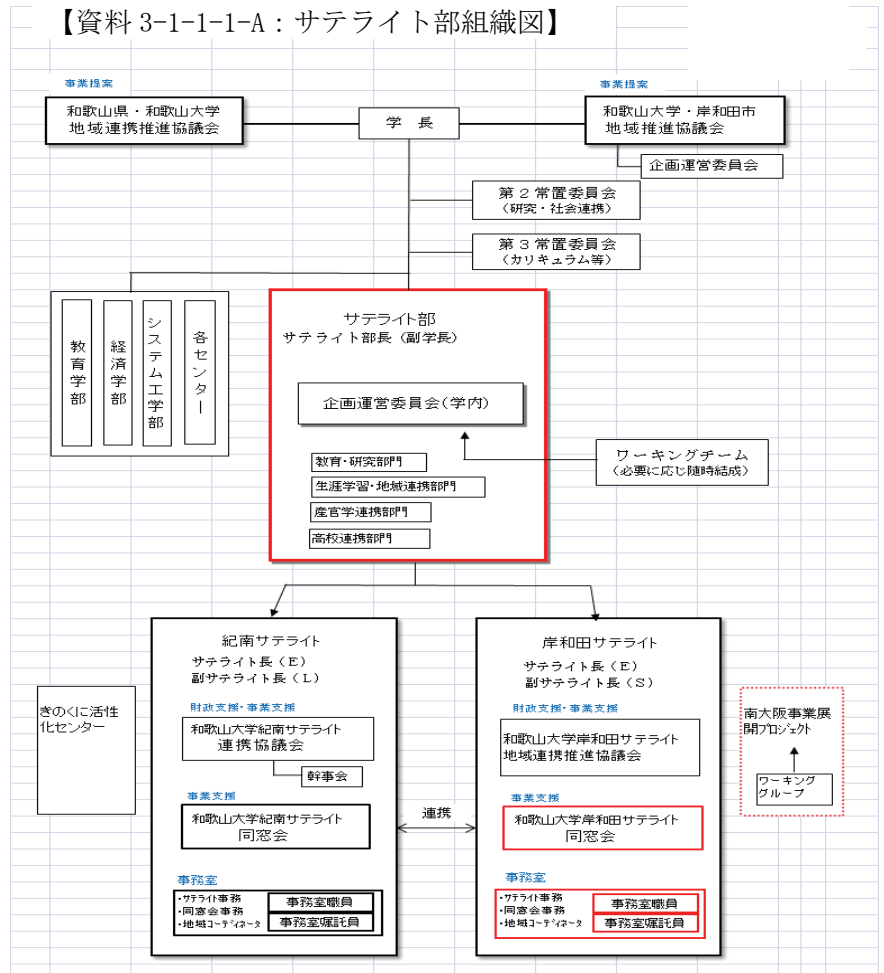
【資料 3-1-1-1-A：サテライト部組織図】

事業提案

和歌山県・和歌山大学
地域連携推進協議会

学　長

事業提案

和歌山大学・岸和田市
地域推進協議会

企画運営委員会

第２常置委員会
（研究・社会連携）

第３常置委員会
（カリキュラム等）

教育学部

経済学部

システム工学部

各センター

サテライト部
サテライト部長（副学長）

企画運営委員会（学内）

ワーキングチーム
（必要に応じ随時結成）

教育・研究部門

生涯学習・地域連携部門

産官学連携部門

高校連携部門

紀南サテライト

サテライト長（E）
副サテライト長（L）

財政支援・事業支援

和歌山大学紀南サテライト
連携協議会

幹事会

事業支援

和歌山大学紀南サテライト
同窓会

事務室

・サテライト事務
・同窓会事務
・地域コーディネータ

事務室職員

事務室嘱託員

きのくに活性化センター

連携

岸和田サテライト

サテライト長（E）
副サテライト長（S）

財政支援・事業支援

和歌山大学岸和田サテライト
地域連携推進協議会

事業支援

和歌山大学岸和田サテライト
同窓会

事務室

・サテライト事務
・同窓会事務
・地域コーディネータ

事務室職員

事務室嘱託員

南大阪事業展開プロジェクト

ワーキンググループ